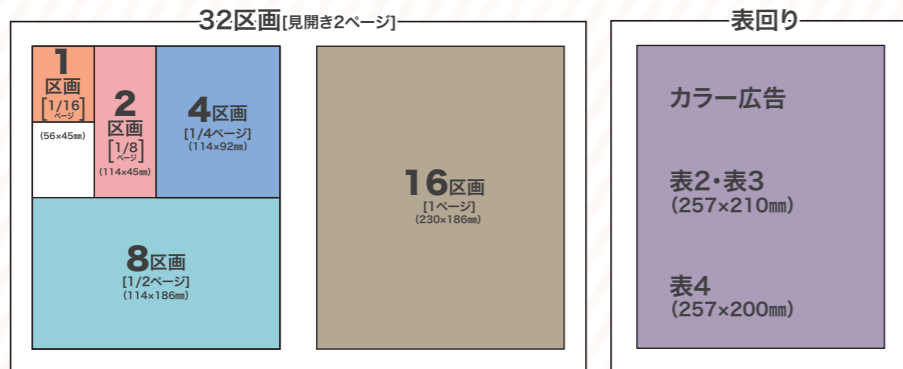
32区画[見開き2ページ]

1
区画
[1/16ページ]
(56×45㎜)

2
区画
[1/8ページ]
(114×45㎜)

4区画
[1/4ページ]
(114×92㎜)

8区画
[1/2ページ]
(114×186㎜)

16区画
[1ページ]
(230×186㎜)

表回り

カラー広告

表2・表3
(257×210㎜)

表4
(257×200㎜)